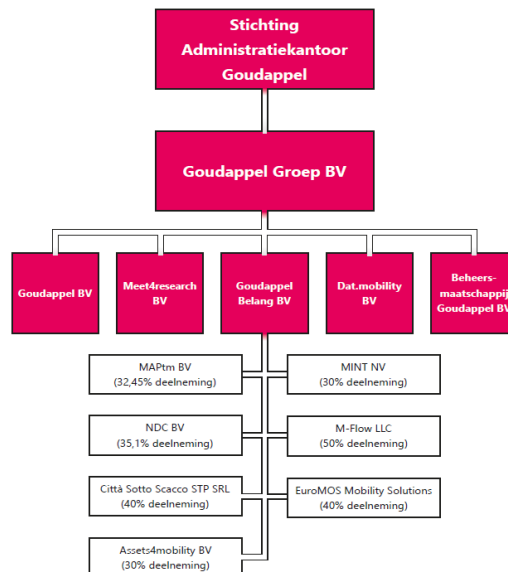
Stichting Administratiekantoor Goudappel

Goudappel Groep BV

Goudappel BV

Meet4research BV

Goudappel Belang BV

Dat.mobility BV

Beheers-maatschappij Goudappel BV

MAPtm BV
(32,45% deelneming)

MINT NV
(30% deelneming)

NDC BV
(35,1% deelneming)

M-Flow LLC
(50% deelneming)

Città Sotto Scacco STP SRL
(40% deelneming)

EuroMOS Mobility Solutions
(40% deelneming)

Assets4mobility BV
(30% deelneming)